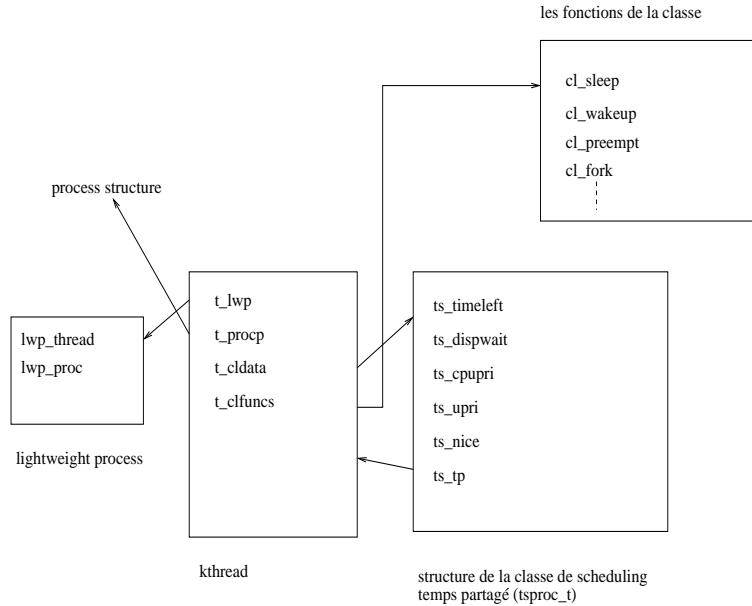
les fonctions de la classe

cl_sleep
cl_wakeup
cl_preempt
cl_fork

process structure

lwp_thread
lwp_proc

lightweight process

t_lwp
t_procp
t_cldata
t_clfuncs

kthread

ts_timeleft
ts_dispwait
ts_cpupri
ts_upri
ts_nice
ts_tp

structure de la classe de scheduling temps partagé (tsproc_t)